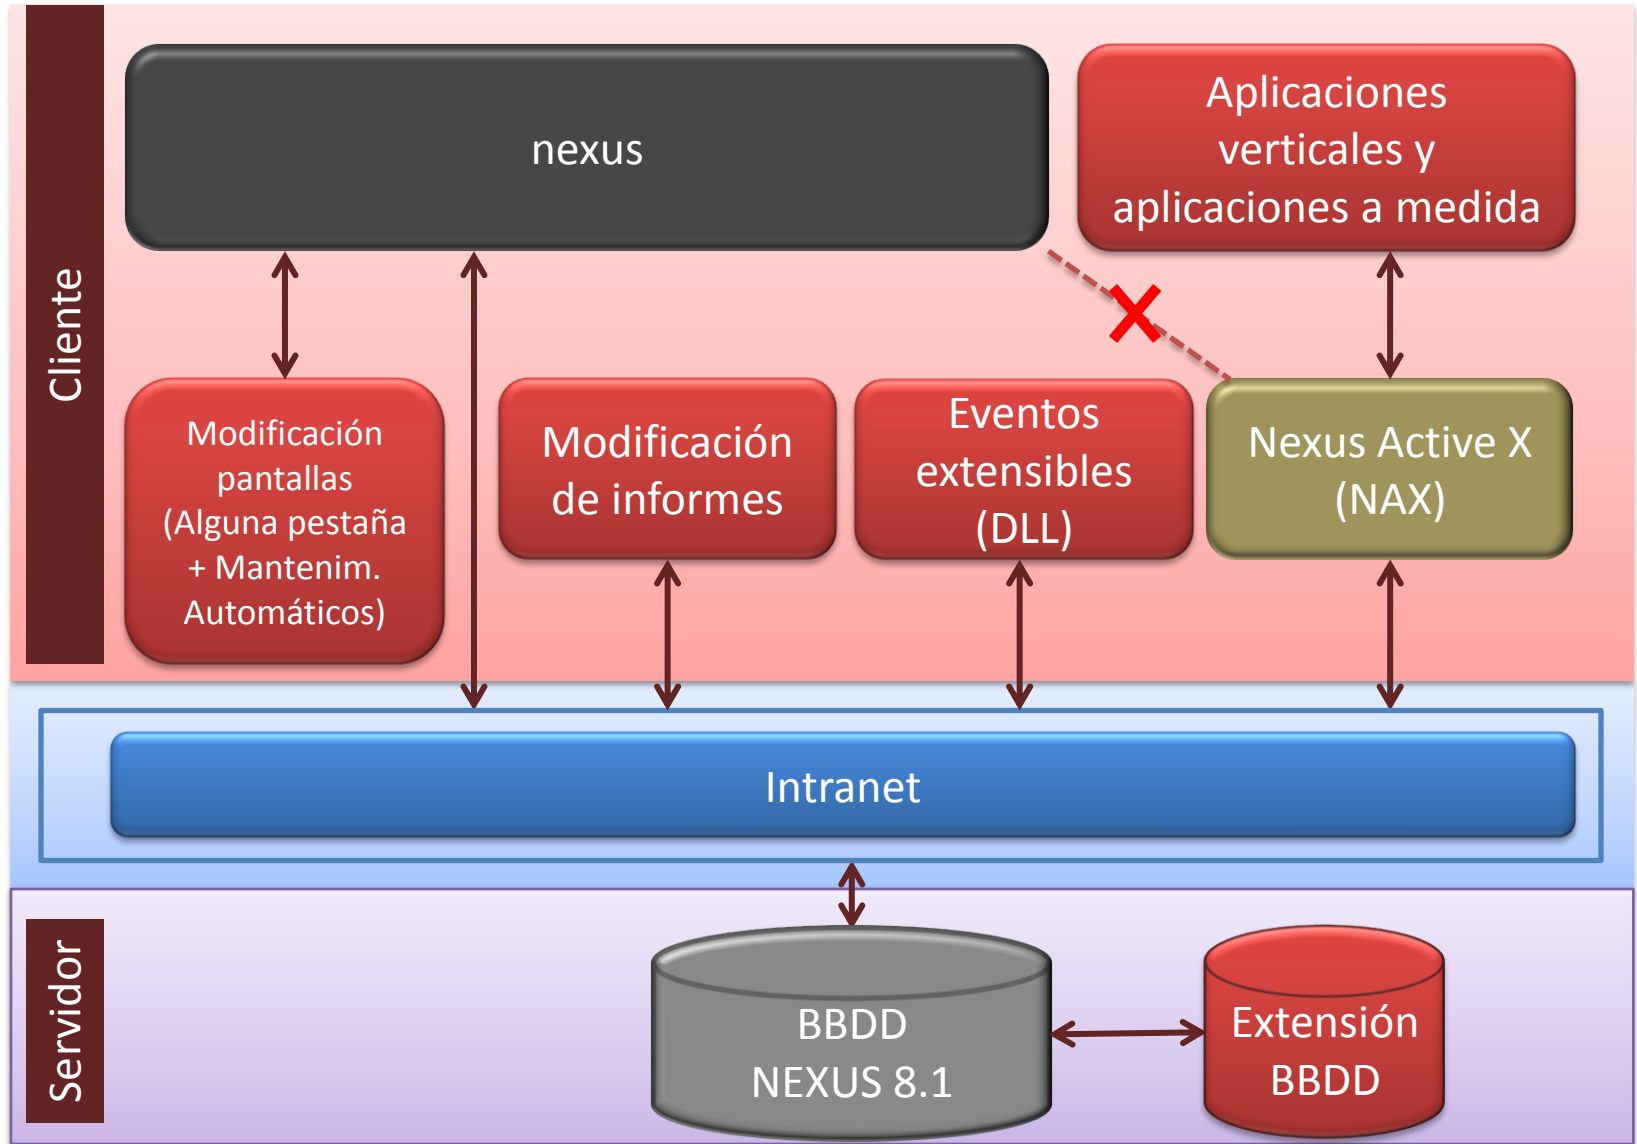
Cliente

nexus

Aplicaciones verticales y aplicaciones a medida

Modificación pantallas (Alguna pestaña + Mantenim. Automáticos)

Modificación de informes

Eventos extensibles (DLL)

Nexus Active X (NAX)

Intranet

Servidor

BBDD NEXUS 8.1

Extensión BBDD